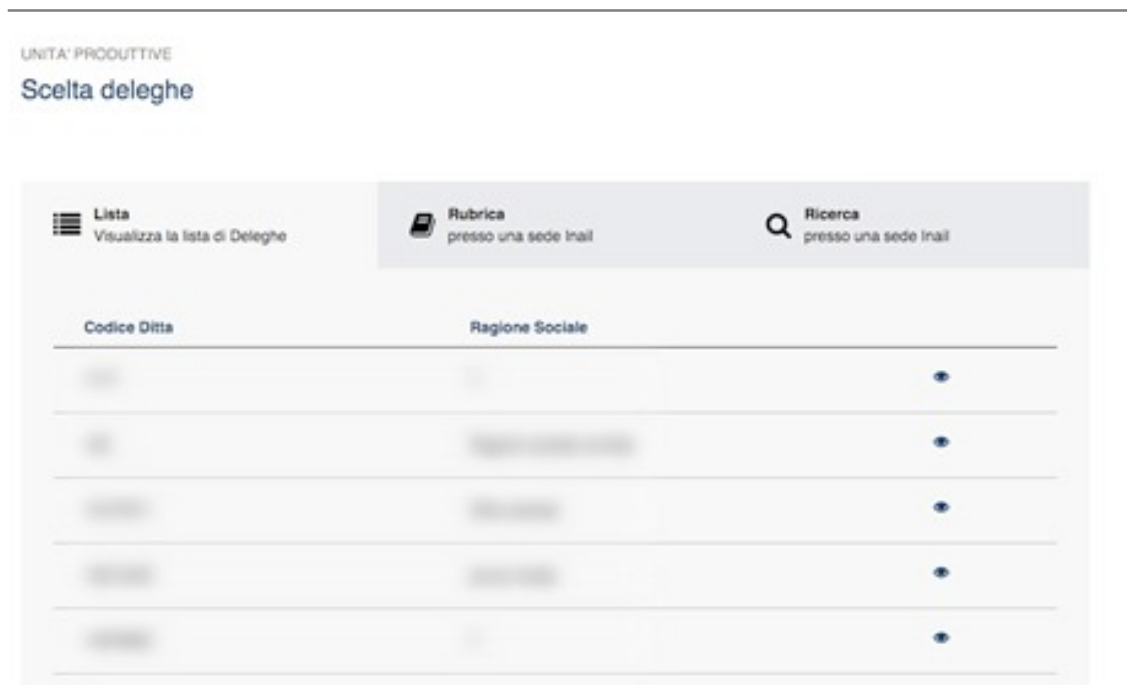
UNITA' PRODUTTIVE

Scelta deleghe

Lista
Visualizza la lista di Deleghe

Rubrica
presso una sede Inail

Ricerca
presso una sede Inail

| Codice Ditta | Ragione Sociale | |
|---|---|---|
| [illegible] | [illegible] | |
| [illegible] | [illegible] | |
| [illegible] | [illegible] | |
| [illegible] | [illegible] | |
| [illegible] | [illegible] | |